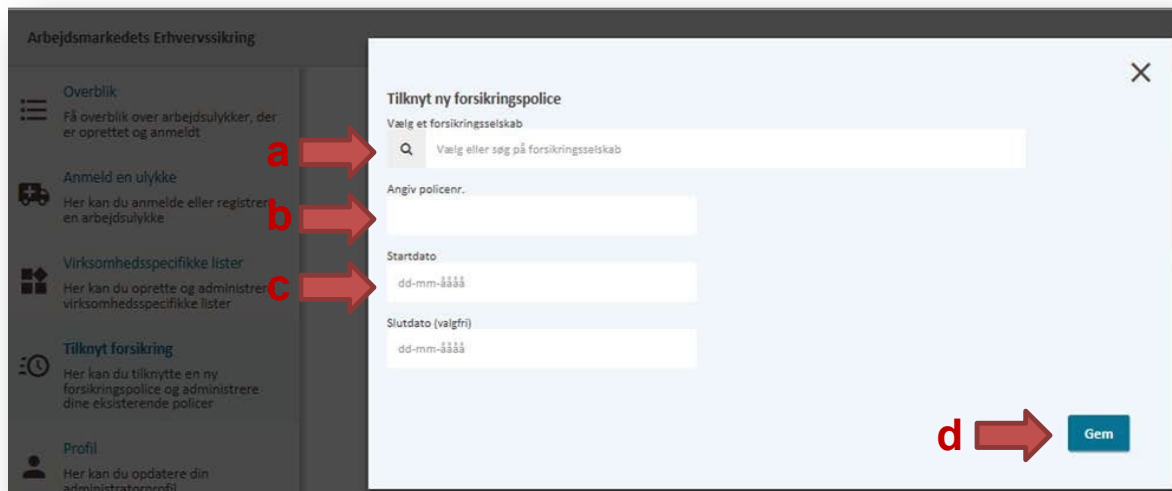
Arbejdsmarkedets Erhvervssikring

Overblik
Få overblik over arbejdsulykker, der er oprettet og anmeldt

Anmeld en ulykke
Her kan du anmelde eller registrere en arbejdsulykke

Virksomhedsspecifikke lister
Her kan du oprette og administrere virksomhedsspecifikke lister

Tilknyt forsikring
Her kan du tilknytte en ny forsikringspolice og administrere dine eksisterende policer

Profil
Her kan du opdatere din administratorprofil

Tilknyt ny forsikringspolice

Vælg et forsikringsselskab

a

Vælg eller søg på forsikringsselskab

Angiv policenr.

b

Startdato

c

dd-mm-åååå

Slutdato (valgfri)

dd-mm-åååå

d

Gem